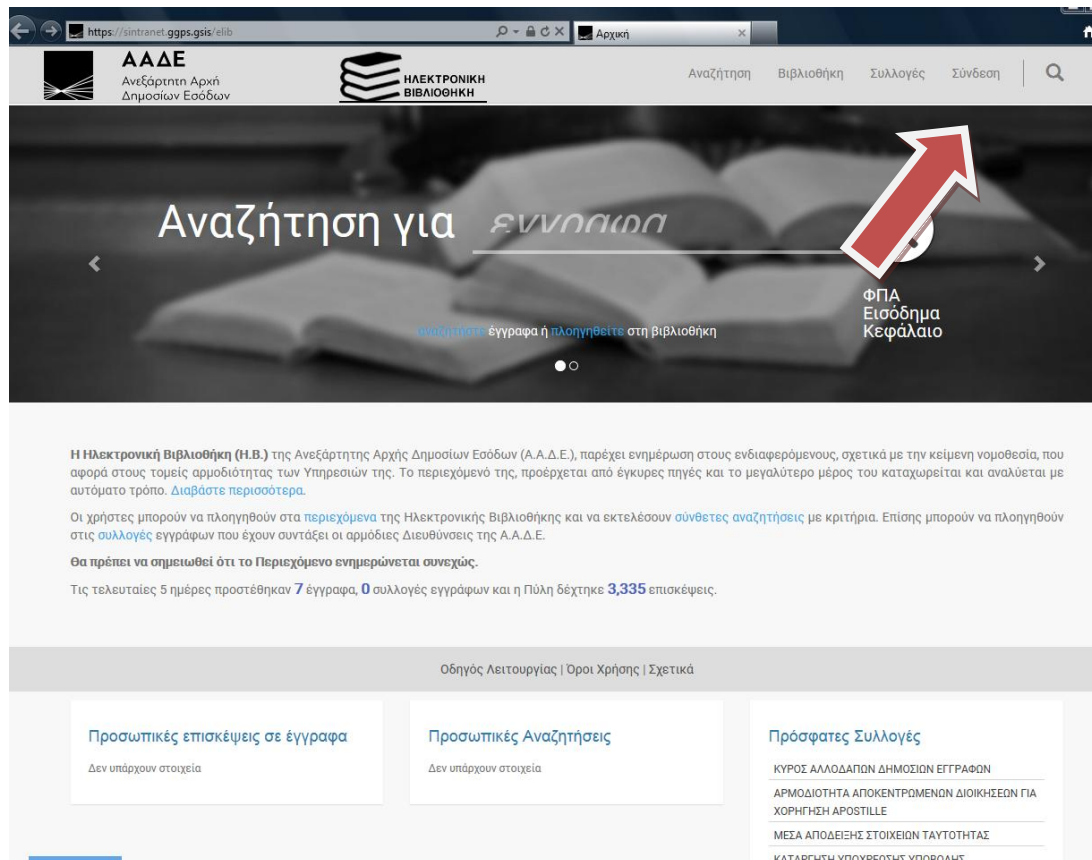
https://sintranet.ggps.gsis/elib

Αρχική

ΑΑΔΕ
Ανεξάρτητη Αρχή
Δημοσίων Εσόδων

ΗΛΕΚΤΡΟΝΙΚΗ
ΒΙΒΛΙΟΘΗΚΗ

Αναζήτηση Βιβλιοθήκη Συλλογές Σύνδεση

Αναζήτηση για ΕΝΝΟΙΑ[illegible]

ΦΠΑ
Εισόδημα
Κεφάλαιο

αναζητήστε έγγραφα ή πλοηγηθείτε στη βιβλιοθήκη

Η Ηλεκτρονική Βιβλιοθήκη (Η.Β.) της Ανεξάρτητης Αρχής Δημοσίων Εσόδων (Α.Α.Δ.Ε.), παρέχει ενημέρωση στους ενδιαφερόμενους, σχετικά με την κείμενη νομοθεσία, που αφορά στους τομείς αρμοδιότητας των Υπηρεσιών της. Το περιεχόμενό της, προέρχεται από έγκυρες πηγές και το μεγαλύτερο μέρος του καταχωρείται και αναλύεται με αυτόματο τρόπο. Διαβάστε περισσότερα.

Οι χρήστες μπορούν να πλοηγηθούν στα περιεχόμενα της Ηλεκτρονικής Βιβλιοθήκης και να εκτελέσουν σύνθετες αναζητήσεις με κριτήρια. Επίσης μπορούν να πλοηγηθούν στις συλλογές εγγράφων που έχουν συντάξει οι αρμόδιες Διευθύνσεις της Α.Α.Δ.Ε.

Θα πρέπει να σημειωθεί ότι το Περιεχόμενο ενημερώνεται συνεχώς.

Τις τελευταίες 5 ημέρες προστέθηκαν 7 έγγραφα, 0 συλλογές εγγράφων και η Πύλη δέχτηκε 3,335 επισκέψεις.

Οδηγός Λειτουργίας | Όροι Χρήσης | Σχετικά

Προσωπικές επισκέψεις σε έγγραφα
Δεν υπάρχουν στοιχεία

Προσωπικές Αναζητήσεις
Δεν υπάρχουν στοιχεία

Πρόσφατες Συλλογές
ΚΥΡΟΣ ΑΛΛΟΔΑΠΩΝ ΔΗΜΟΣΙΩΝ ΕΓΓΡΑΦΩΝ
ΑΡΜΟΔΙΟΤΗΤΑ ΑΠΟΚΕΝΤΡΩΜΕΝΩΝ ΔΙΟΙΚΗΣΕΩΝ ΓΙΑ ΧΟΡΗΓΗΣΗ APOSTILLE
ΜΕΣΑ ΑΠΟΔΕΙΞΗΣ ΣΤΟΙΧΕΙΩΝ ΤΑΥΤΟΤΗΤΑΣ
ΚΑΤΑΡΓΗΣΗ ΥΠΟΧΡΕΩΣΗΣ ΥΠΟΒΟΛΗΣ